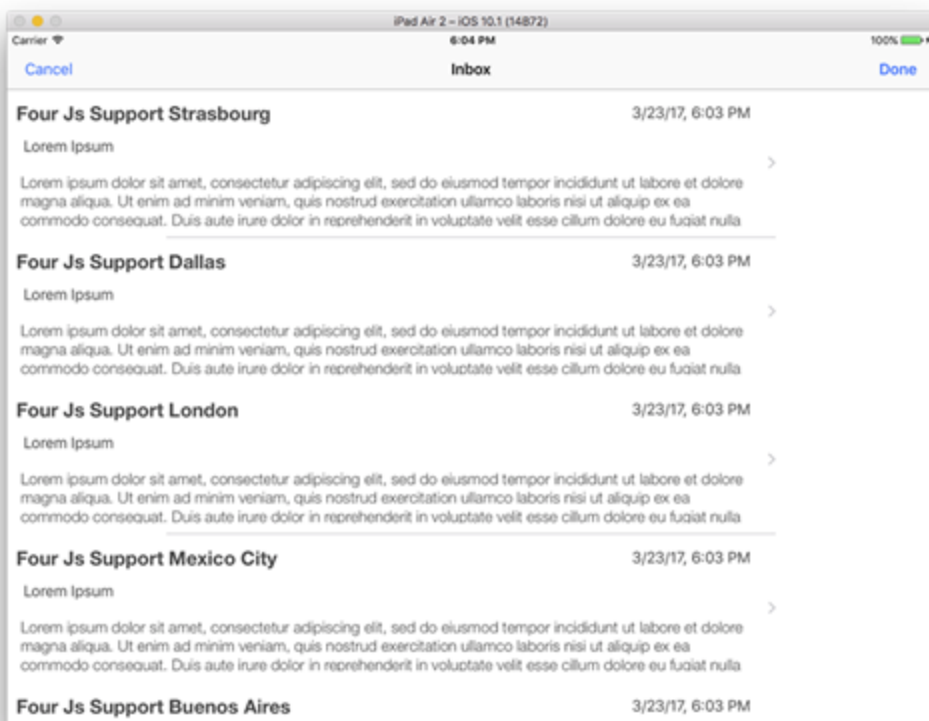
iPad Air 2 – iOS 10.1 (14872)

Carrier

6:04 PM

100%

Cancel

Inbox

Done

Four Js Support Strasbourg

3/23/17, 6:03 PM

Lorem Ipsum

Lorem ipsum dolor sit amet, consectetur adipiscing elit, sed do eiusmod tempor incididunt ut labore et dolore magna aliqua. Ut enim ad minim veniam, quis nostrud exercitation ullamco laboris nisi ut aliquip ex ea commodo consequat. Duis aute irure dolor in reprehenderit in voluptate velit esse cillum dolore eu fugiat nulla

Four Js Support Dallas

3/23/17, 6:03 PM

Lorem Ipsum

Lorem ipsum dolor sit amet, consectetur adipiscing elit, sed do eiusmod tempor incididunt ut labore et dolore magna aliqua. Ut enim ad minim veniam, quis nostrud exercitation ullamco laboris nisi ut aliquip ex ea commodo consequat. Duis aute irure dolor in reprehenderit in voluptate velit esse cillum dolore eu fugiat nulla

Four Js Support London

3/23/17, 6:03 PM

Lorem Ipsum

Lorem ipsum dolor sit amet, consectetur adipiscing elit, sed do eiusmod tempor incididunt ut labore et dolore magna aliqua. Ut enim ad minim veniam, quis nostrud exercitation ullamco laboris nisi ut aliquip ex ea commodo consequat. Duis aute irure dolor in reprehenderit in voluptate velit esse cillum dolore eu fugiat nulla

Four Js Support Mexico City

3/23/17, 6:03 PM

Lorem Ipsum

Lorem ipsum dolor sit amet, consectetur adipiscing elit, sed do eiusmod tempor incididunt ut labore et dolore magna aliqua. Ut enim ad minim veniam, quis nostrud exercitation ullamco laboris nisi ut aliquip ex ea commodo consequat. Duis aute irure dolor in reprehenderit in voluptate velit esse cillum dolore eu fugiat nulla

Four Js Support Buenos Aires

3/23/17, 6:03 PM